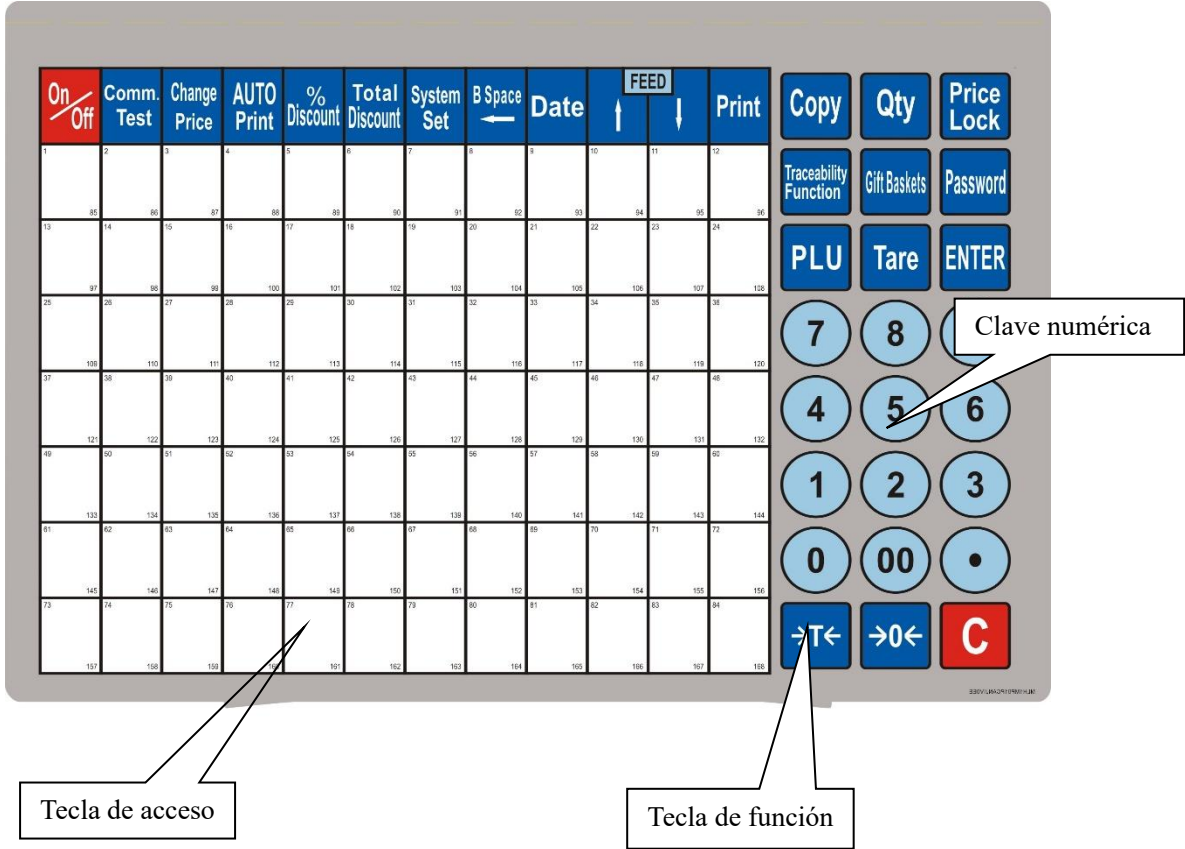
| On/Off | Comm. Test | Change Price | AUTO Print | % Discount | Total Discount | System Set | B Space ← | Date | FEED ↑ | FEED ↓ | Print |
|---|---|---|---|---|---|---|---|---|---|---|---|
| 1 85 | 2 86 | 3 87 | 4 88 | 5 89 | 6 90 | 7 91 | 8 92 | 9 93 | 10 94 | 11 95 | 12 96 |
| 13 97 | 14 98 | 15 99 | 16 100 | 17 101 | 18 102 | 19 103 | 20 104 | 21 105 | 22 106 | 23 107 | 24 108 |
| 25 109 | 26 110 | 27 111 | 28 112 | 29 113 | 30 114 | 31 115 | 32 116 | 33 117 | 34 118 | 35 119 | 36 120 |
| 37 121 | 38 122 | 39 123 | 40 124 | 41 125 | 42 126 | 43 127 | 44 128 | 45 129 | 46 130 | 47 131 | 48 132 |
| 49 133 | 50 134 | 51 135 | 52 136 | 53 137 | 54 138 | 55 139 | 56 140 | 57 141 | 58 142 | 59 143 | 60 144 |
| 61 145 | 62 146 | 63 147 | 64 148 | 65 149 | 66 150 | 67 151 | 68 152 | 69 153 | 70 154 | 71 155 | 72 156 |
| 73 157 | 74 158 | 75 159 | 76 160 | 77 161 | 78 162 | 79 163 | 80 164 | 81 165 | 82 166 | 83 167 | 84 168 |

Copy
Qty
Price Lock
Traceability Function
Gift Baskets
Password
PLU
Tare
ENTER
7
8
Clave numérica
4
5
6
1
2
3
0
00
•
→T←
→0←
C
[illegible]

Tecla de acceso

Tecla de función